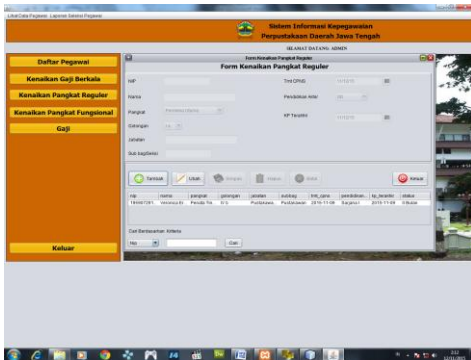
Lihat Data Pegawai Laporan Seluruh Pegawai

Sistem Informasi Kepegawaian
Perpustakaan Daerah Jawa Tengah

SELAMAT DATANG: ADMIN

Daftar Pegawai
Kenaikan Gaji Berkala
Kenaikan Pangkat Reguler
Kenaikan Pangkat Fungsional
Gaji

Keluar

Form Kenaikan Pangkat Reguler
Form Kenaikan Pangkat Reguler

NIP
Nama
Pangkat
Golongan
Jabatan
Sub bag/Seksi
Tmt CPNS
Pendidikan Akhir
KP Terakhir

Tambah
Ubah
Simpan
Hapus
Batal
Keluar

| nip | nama | pangkat | golongan | jabatan | subbag | tmt_cpns | pendidikan... | kp_terakhir | status |
|---|---|---|---|---|---|---|---|---|---|
| 1964071201... | Veronica N... | Penata Tk... | III/d | Pustakawa... | Perpustakaan | 2015-11-09 | Sarjana I | 2015-11-09 | Disetujui |

Cari Berdasarkan Kriteria
Nip
Cari